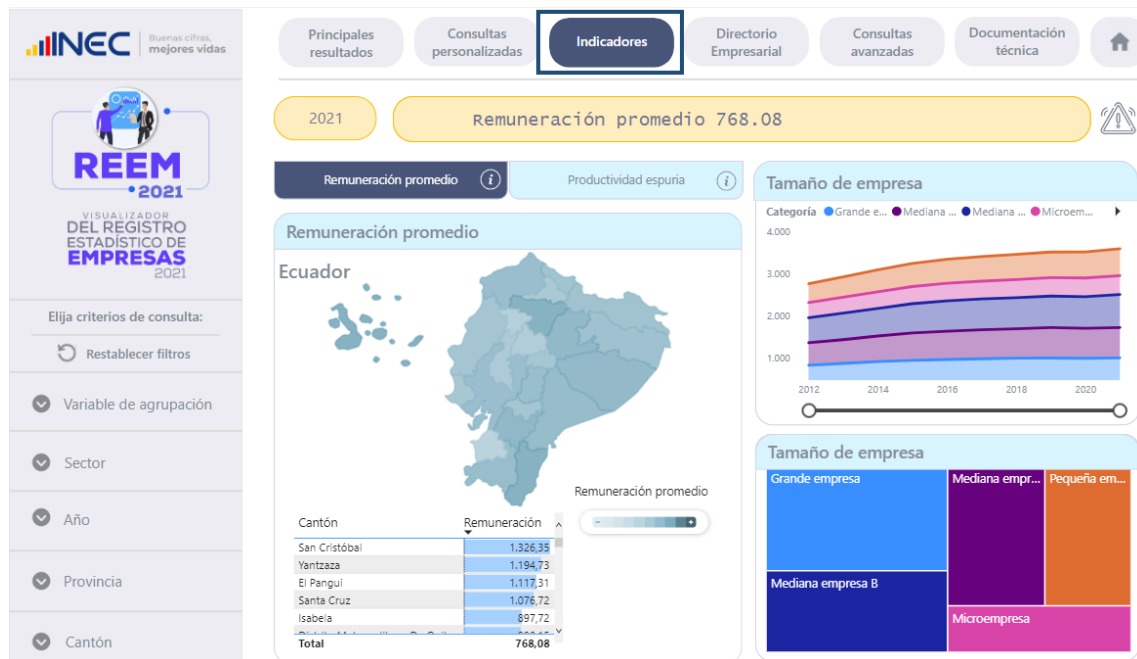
INEC Buenas cifras, mejores vidas

REEM 2021

VISUALIZADOR DEL REGISTRO ESTADÍSTICO DE EMPRESAS 2021

Elija criterios de consulta:

Restablecer filtros

Variable de agrupación

Sector

Año

Provincia

Cantón

Principales resultados | Consultas personalizadas | Indicadores | Directorio Empresarial | Consultas avanzadas | Documentación técnica

2021

Remuneración promedio 768.08

Remuneración promedio | Productividad espuria

Remuneración promedio

Ecuador

Remuneración promedio

| Cantón | Remuneración |
|---|---|
| San Cristóbal | 1.326,35 |
| Yantzaza | 1.194,73 |
| El Pangui | 1.117,31 |
| Santa Cruz | 1.076,72 |
| Isabela | 897,72 |
| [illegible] | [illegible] |
| Total | 768,08 |

Tamaño de empresa

Categoría ● Grande e... ● Mediana ... ● Mediana ... ● Microem...

4.000
3.000
2.000
1.000

2012 2014 2016 2018 2020

Tamaño de empresa

Grande empresa
Mediana empr...
Pequeña em...
Mediana empresa B
Microempresa